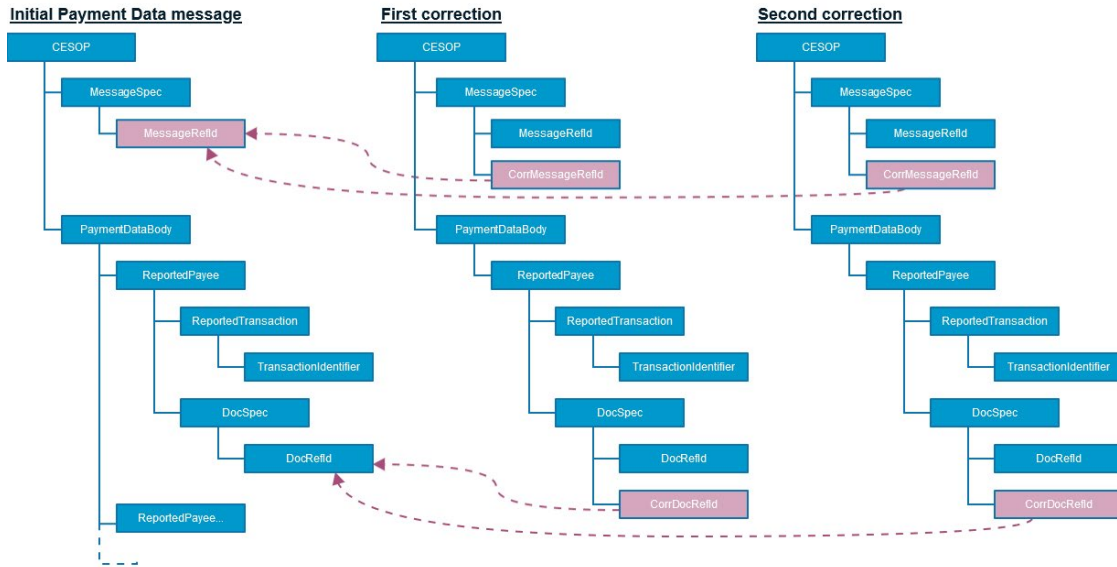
Initial Payment Data message

CESOP

MessageSpec

MessageRefId

PaymentDataBody

ReportedPayee

ReportedTransaction

TransactionIdentifier

DocSpec

DocRefId

ReportedPayee...

First correction

CESOP

MessageSpec

MessageRefId

CorrMessageRefId

PaymentDataBody

ReportedPayee

ReportedTransaction

TransactionIdentifier

DocSpec

DocRefId

CorrDocRefId

Second correction

CESOP

MessageSpec

MessageRefId

CorrMessageRefId

PaymentDataBody

ReportedPayee

ReportedTransaction

TransactionIdentifier

DocSpec

DocRefId

CorrDocRefId